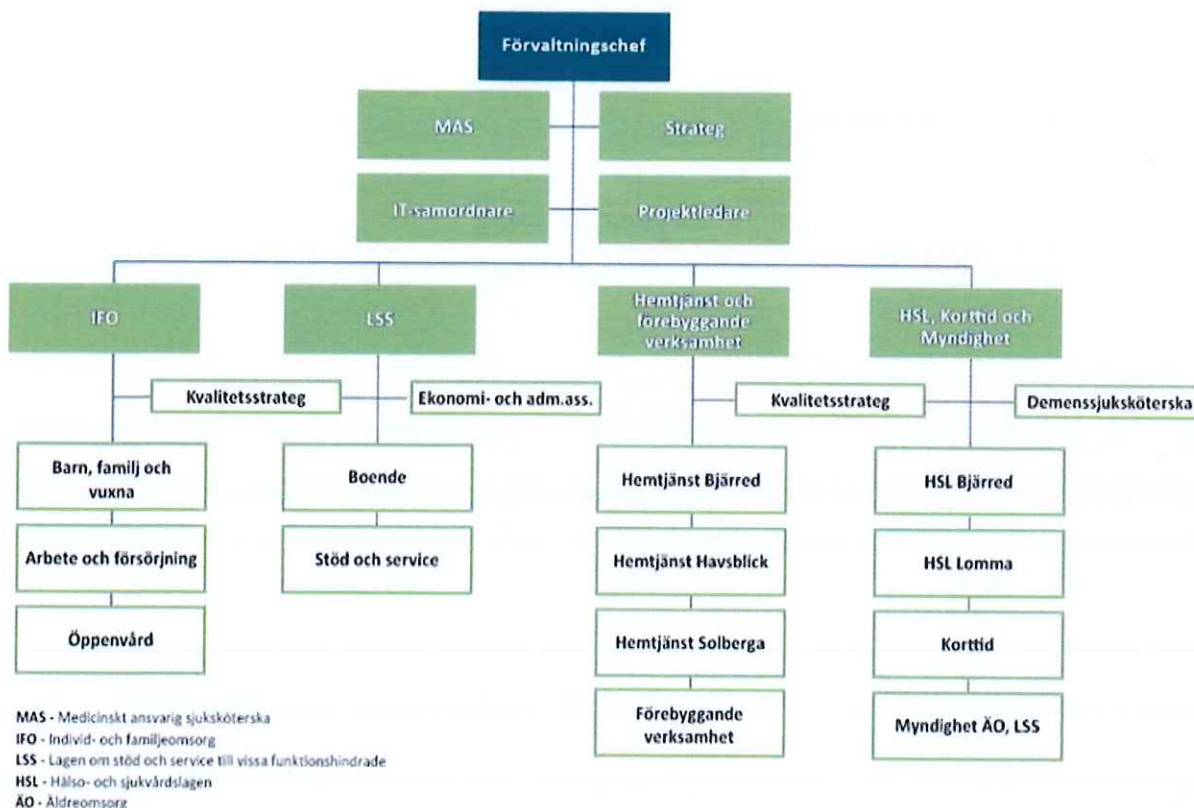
Förvaltningschef

MAS

Strateg

IT-samordnare

Projektledare

IFO

LSS

Hemtjänst och förebyggande verksamhet

HSL, Korttid och Myndighet

Kvalitetsstrateg

Ekonomi- och adm.ass.

Kvalitetsstrateg

Demenssjuksköterska

Barn, familj och vuxna

Arbete och försörjning

Öppenvård

Boende

Stöd och service

Hemtjänst Bjärred

Hemtjänst Havsblick

Hemtjänst Solberga

Förebyggande verksamhet

HSL Bjärred

HSL Lomma

Korttid

Myndighet ÄO, LSS

MAS - Medicinskt ansvarig sjuksköterska
IFO - Individ- och familjeomsorg
LSS - Lagen om stöd och service till vissa funktionshindrade
HSL - Hälso- och sjukvårdslagen
ÄO - Äldreomsorg